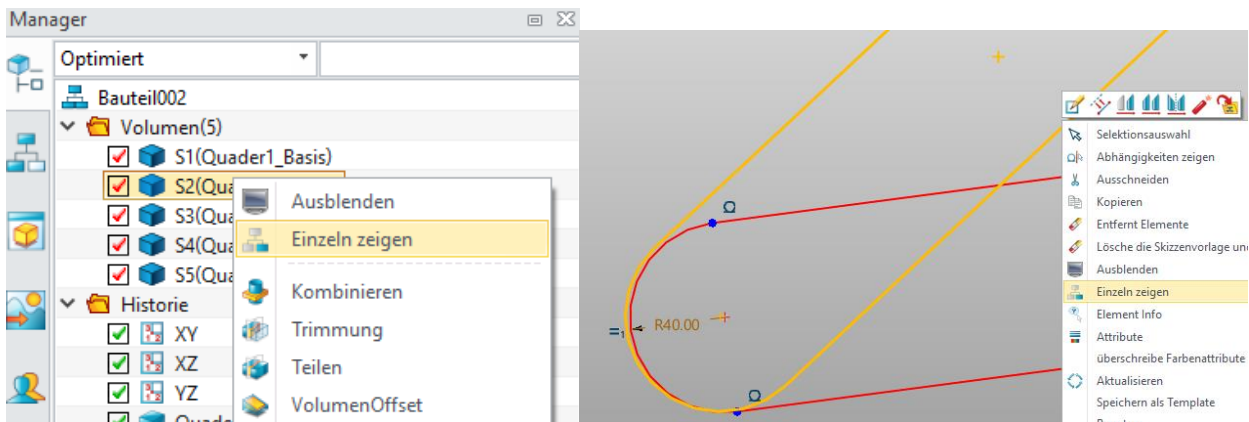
Manager

Optimiert

Bauteil002
Volumen(5)
S1(Quader1_Basis)
S2(Qua
S3(Qua
S4(Qua
S5(Qua
Historie
XY
XZ
YZ
Quade

Ausblenden
Einzeln zeigen
Kombinieren
Trimmung
Teilen
VolumenOffset

R40.00

Selektionsauswahl
Abhängigkeiten zeigen
Ausschneiden
Kopieren
Entfernt Elemente
Lösche die Skizzenvorlage und
Ausblenden
Einzeln zeigen
Element Info
Attribute
überschreibe Farbenattribute
Aktualisieren
Speichern als Template